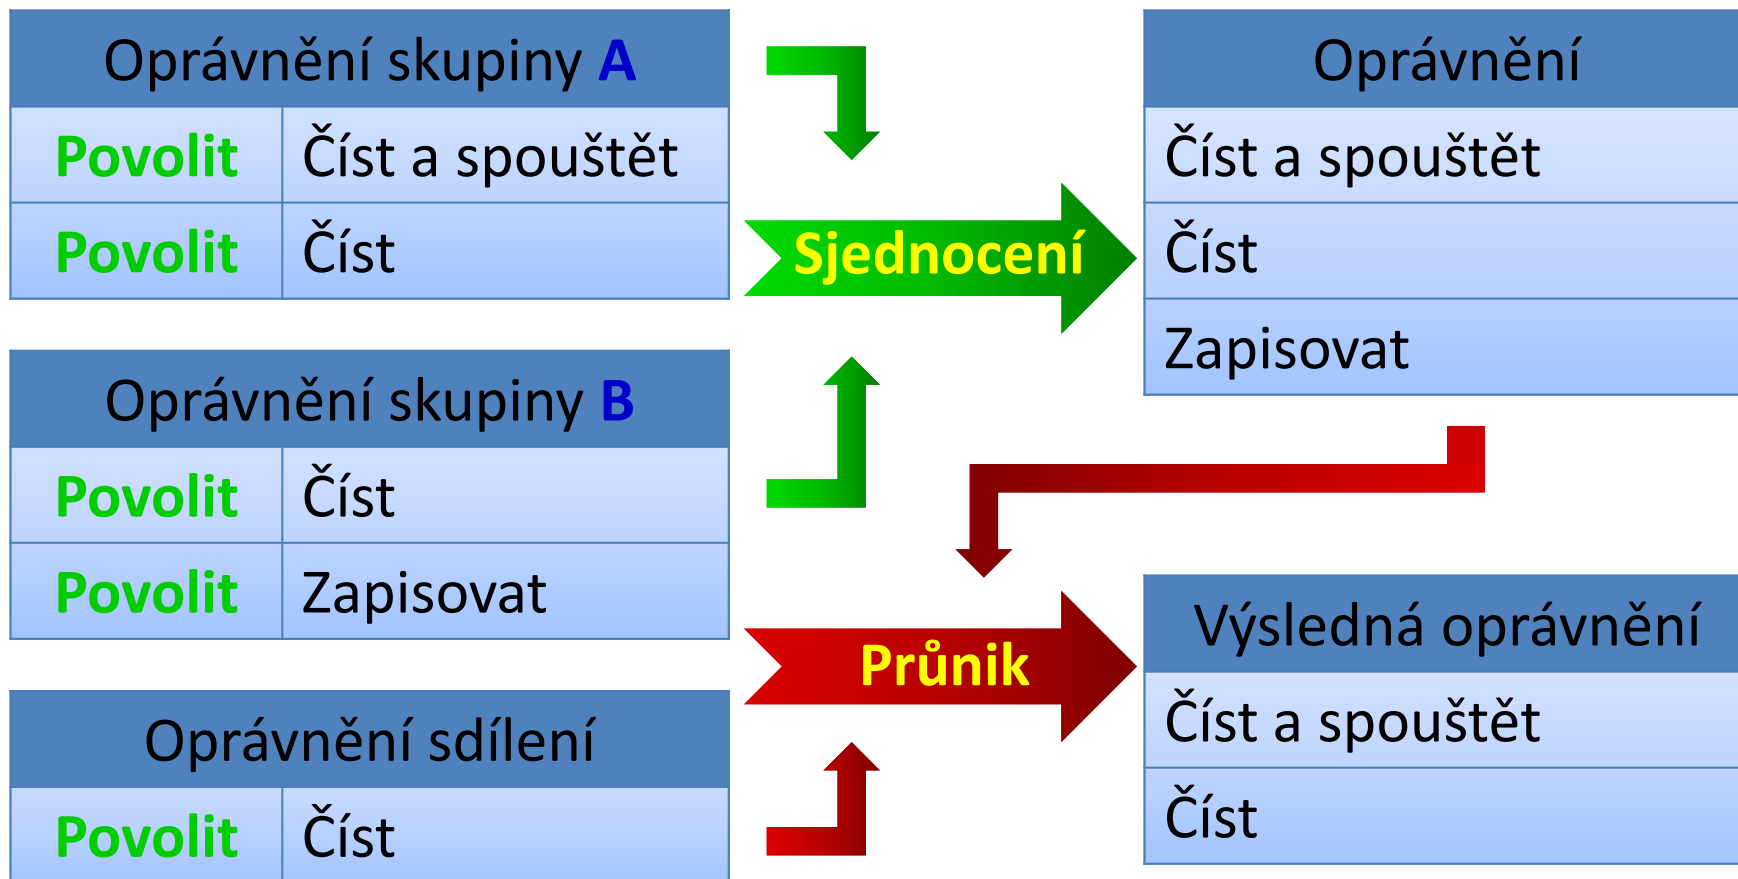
| Oprávnění skupiny A | |
|---|---|
| Povolit | Číst a spouštět |
| Povolit | Číst |

| Oprávnění skupiny B | |
|---|---|
| Povolit | Číst |
| Povolit | Zapisovat |

| Oprávnění sdílení | |
|---|---|
| Povolit | Číst |

Sjednocení

| Oprávnění |
|---|
| Číst a spouštět |
| Číst |
| Zapisovat |

Průnik

| Výsledná oprávnění |
|---|
| Číst a spouštět |
| Číst |